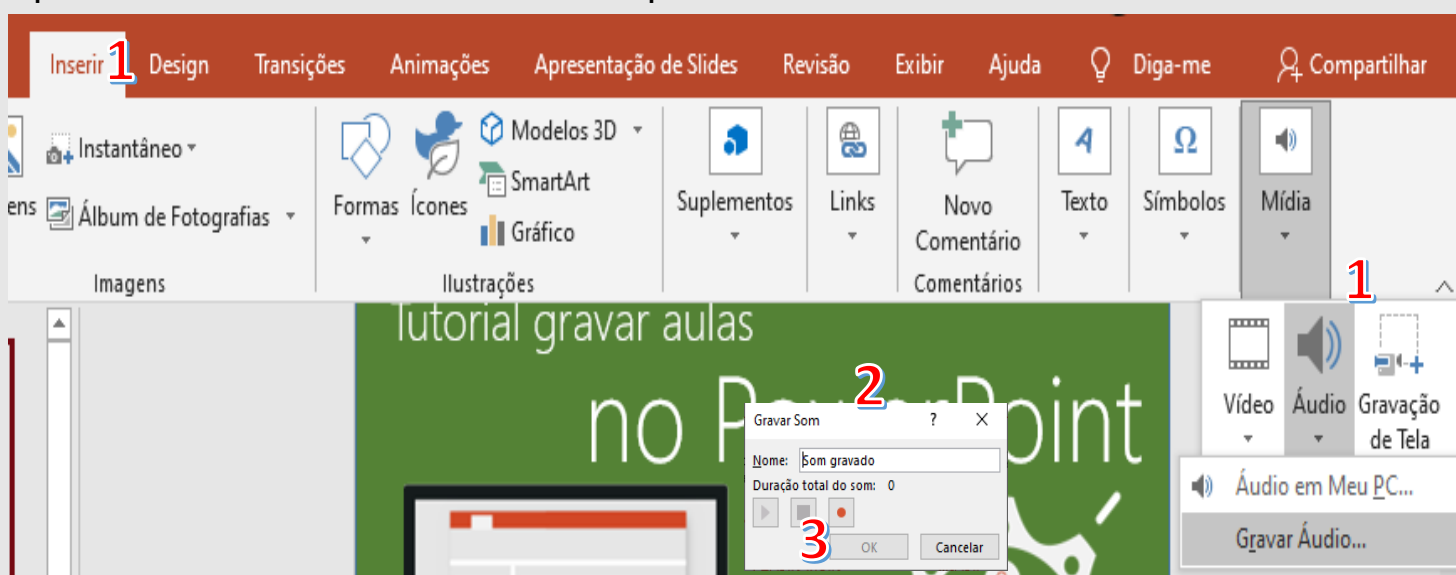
Inserir 1 Design Transições Animações Apresentação de Slides Revisão Exibir Ajuda Diga-me Compartilhar

ens Instantâneo Álbum de Fotografias

Imagens

Formas Ícones Modelos 3D SmartArt Gráfico

Ilustrações

Suplementos

Links

Novo Comentário

Comentários

Texto

Símbolos

Mídia

1

Tutorial gravar aulas

no PowerPoint

2

Gravar Som ? X

Nome: Som gravado

Duração total do som: 0

3

OK Cancelar

Vídeo Áudio Gravação de Tela

Áudio em Meu PC...

Gravar Áudio...